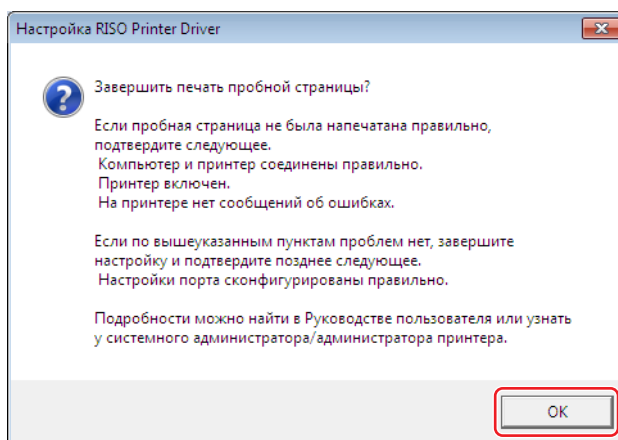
Настройка RISO Printer Driver

Завершить печать пробной страницы?

Если пробная страница не была напечатана правильно, подтвердите следующее.
Компьютер и принтер соединены правильно.
Принтер включен.
На принтере нет сообщений об ошибках.

Если по вышеуказанным пунктам проблем нет, завершите настройку и подтвердите позднее следующее.
Настройки порта сконфигурированы правильно.

Подробности можно найти в Руководстве пользователя или узнать у системного администратора/администратора принтера.

OK